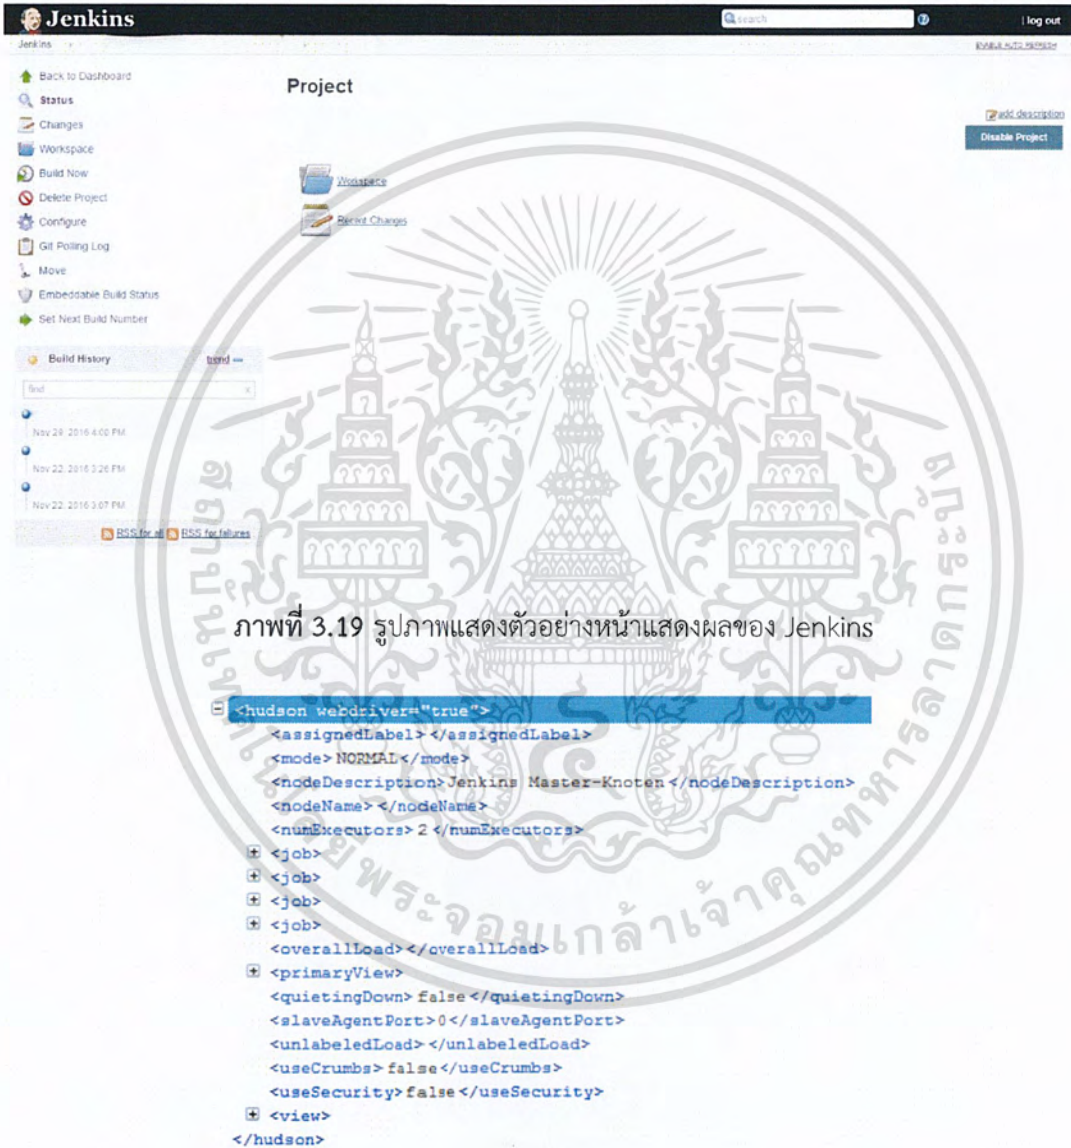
Jenkins

search

log out

Jenkins

ENABLE AUTO REFRESH

Back to Dashboard
Status
Changes
Workspace
Build Now
Delete Project
Configure
Git Polling Log
Move
Embeddable Build Status
Set Next Build Number

Build History trend

find

Nov 29, 2016 4:00 PM
Nov 22, 2016 3:26 PM
Nov 22, 2016 3:07 PM

RSS for all RSS for failures

Project

add description

Disable Project

Workspace

Recent Changes

ภาพที่ 3.19 รูปภาพแสดงตัวอย่างหน้าแสดงผลของ Jenkins

<hudson webdriver="true">
<assignedLabel></assignedLabel>
<mode>NORMAL</mode>
<nodeDescription>Jenkins Master-Knoten</nodeDescription>
<nodeName></nodeName>
<numExecutors>2</numExecutors>
<job>
<job>
<job>
<job>
<overallLoad></overallLoad>
<primaryView>
<quietingDown>false</quietingDown>
<slaveAgentPort>0</slaveAgentPort>
<unlabeledLoad></unlabeledLoad>
<useCrumbs>false</useCrumbs>
<useSecurity>false</useSecurity>
<view>
</hudson>

มหาวิทยาลัยเทคโนโลยีพระจอมเกล้าเจ้าคุณทหารลาดกระบัง